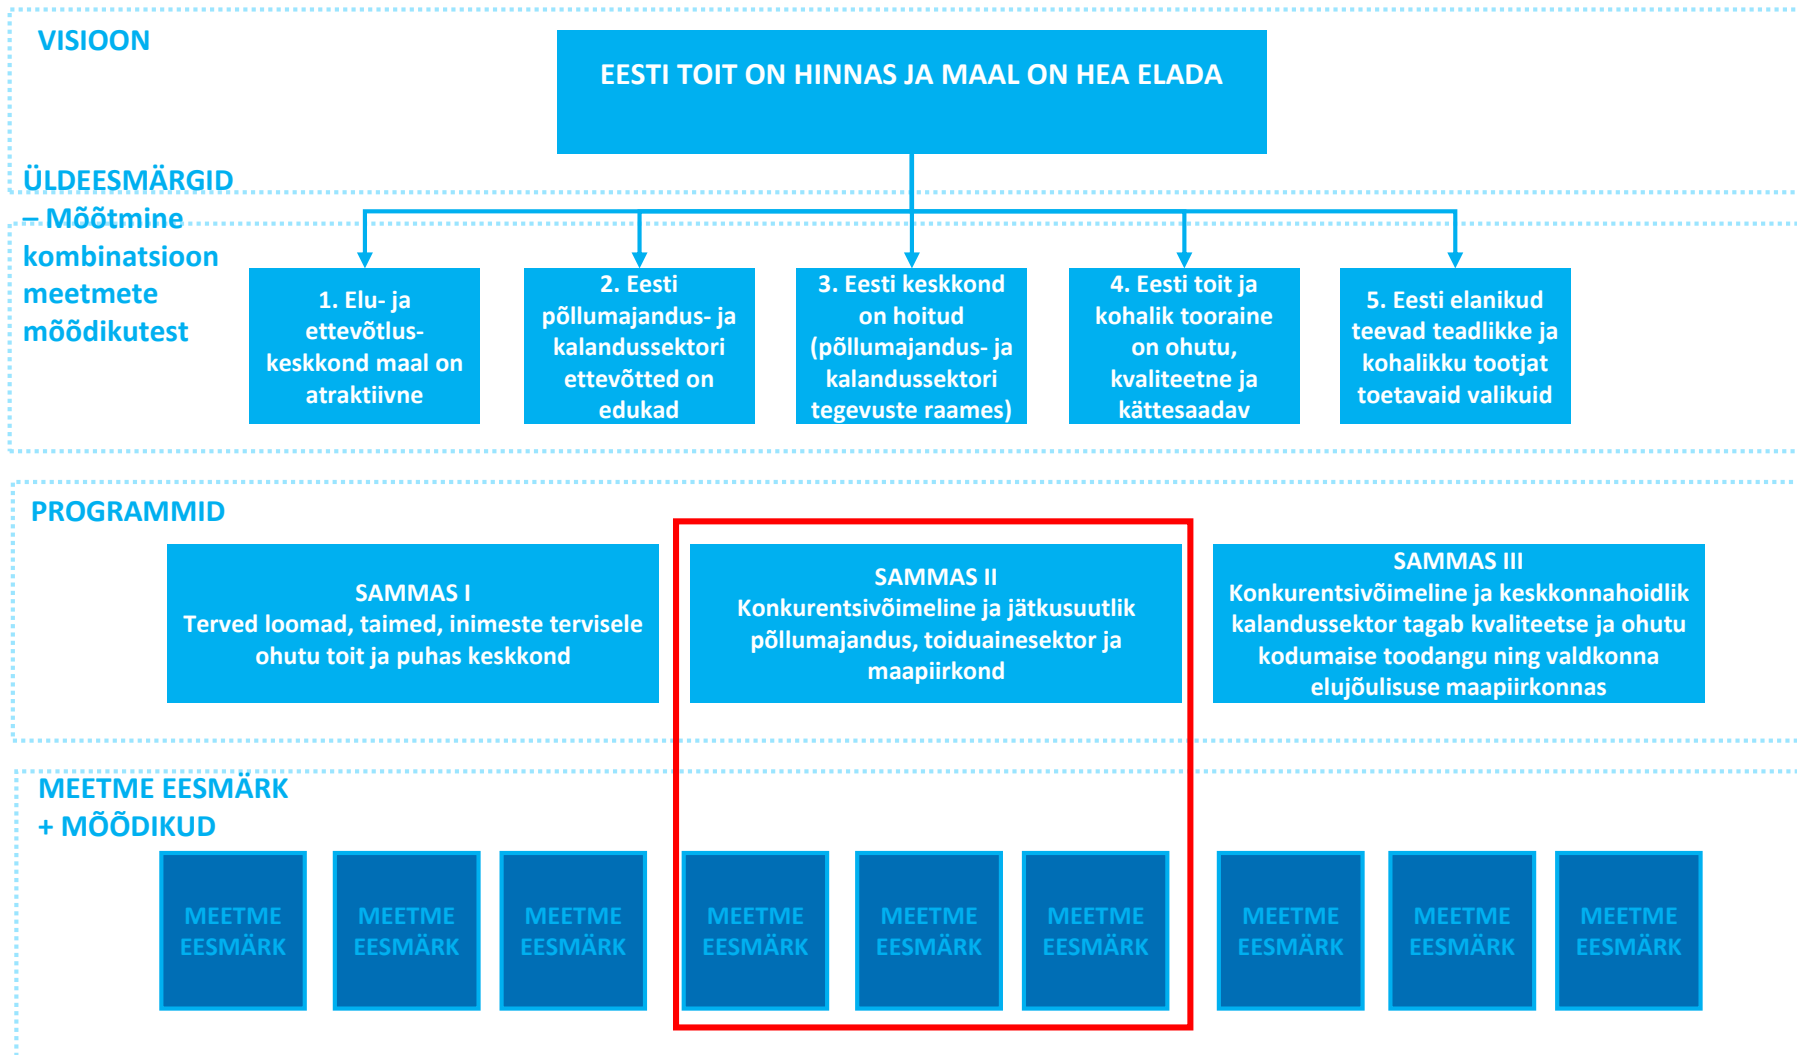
VISIOON

EESTI TOIT ON HINNAS JA MAAL ON HEA ELADA

ÜLDEESMÄRGID – Mõõtmine kombinatsioon meetmete mõõdikutest

1. Elu- ja ettevõtluskeskkond maal on atraktiivne

2. Eesti põllumajandus- ja kalandussektori ettevõtted on edukad

3. Eesti keskkond on hoitud (põllumajandus- ja kalandussektori tegevuste raames)

4. Eesti toit ja kohalik tooraine on ohutu, kvaliteetne ja kättesaadav

5. Eesti elanikud teevad teadlikke ja kohalikku tootjat toetavaid valikuid

PROGRAMMID

SAMMAS I
Terved loomad, taimed, inimeste tervisele ohutu toit ja puhas keskkond

SAMMAS II
Konkurentsivõimeline ja jätkusuutlik põllumajandus, toiduainesektor ja maapiirkond

SAMMAS III
Konkurentsivõimeline ja keskkonnahoidlik kalandussektor tagab kvaliteetse ja ohutu kodumaise toodangu ning valdkonna elujõulisuse maapiirkonnas

MEETME EESMÄRK + MÕÕDIKUD

MEETME EESMÄRK

MEETME EESMÄRK

MEETME EESMÄRK

MEETME EESMÄRK

MEETME EESMÄRK

MEETME EESMÄRK

MEETME EESMÄRK

MEETME EESMÄRK

MEETME EESMÄRK